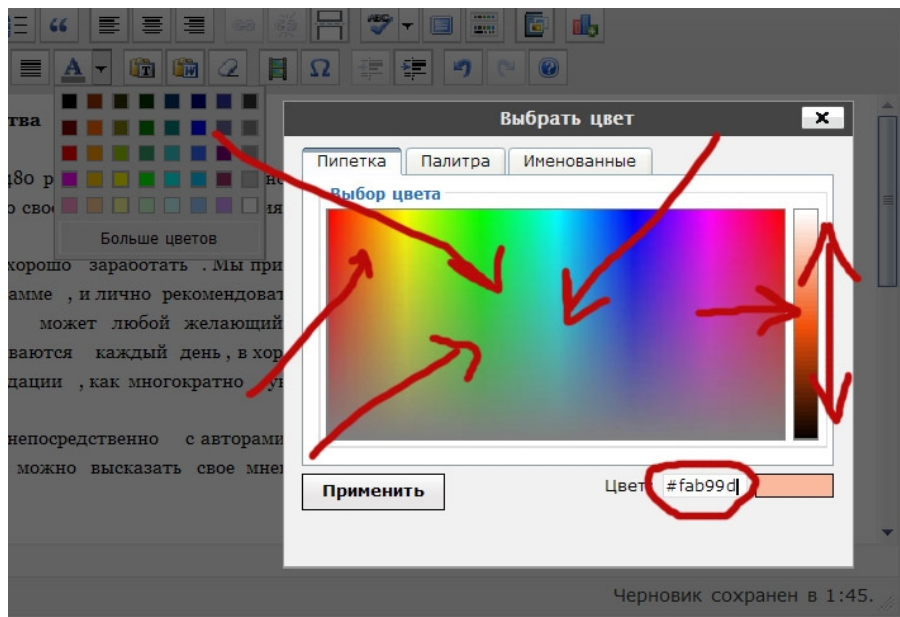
Больше цветов

тва

480 р
о сво

хорошо заработать . Мы при
амме , и лично рекомендоват
может любой желающий
ваются каждый день , в хор
дации , как многократно

непосредственно с авторами
можно высказать свое мне

Выбрать цвет

Пипетка
Палитра
Именованные

Выбор цвета

Применить

Цвет: #fab99d

Черновик сохранен в 1:45.